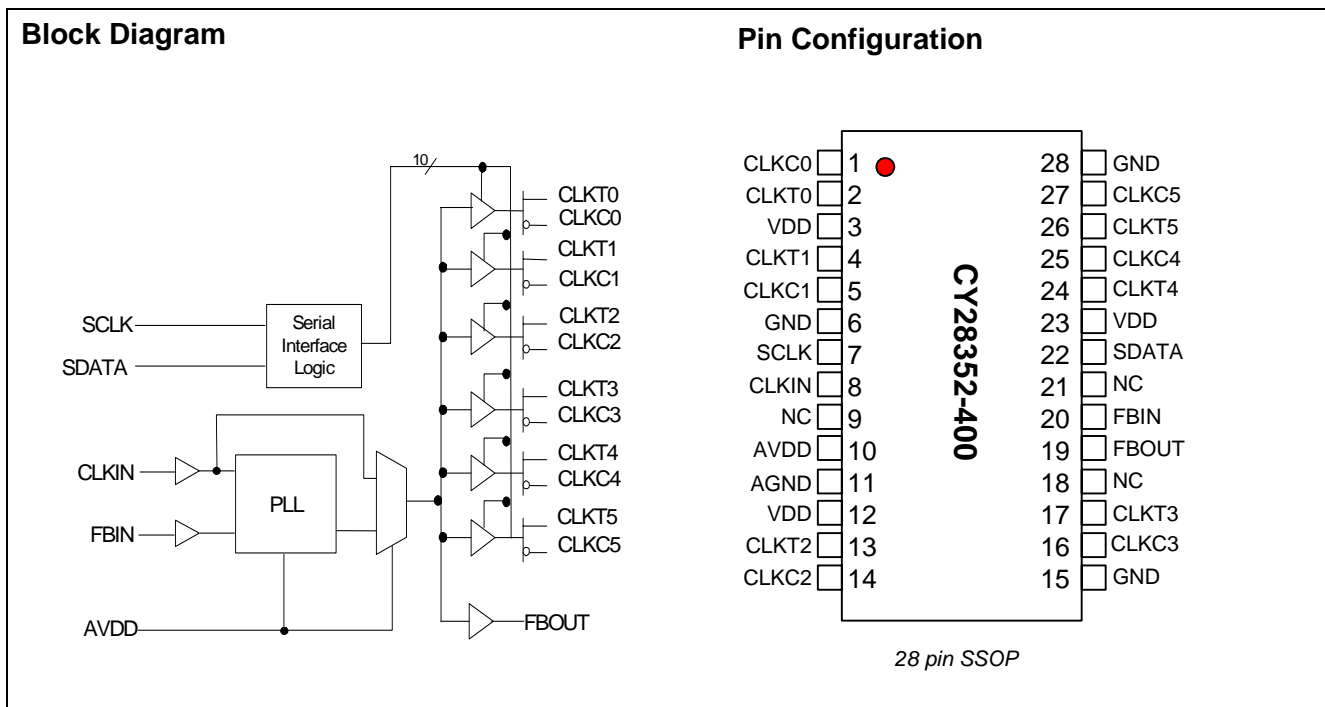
Block Diagram

10

CLKT0
CLKC0
CLKT1
CLKC1
CLKT2
CLKC2
CLKT3
CLKC3
CLKT4
CLKC4
CLKT5
CLKC5

SCLK
SDATA
Serial Interface Logic

CLKIN
FBIN
PLL
AVDD
FBOUT

Pin Configuration

| | | | |
|---|---|---|---|
| CLKC0 | 1 | 28 | GND |
| CLKT0 | 2 | 27 | CLKC5 |
| VDD | 3 | 26 | CLKT5 |
| CLKT1 | 4 | 25 | CLKC4 |
| CLKC1 | 5 | 24 | CLKT4 |
| GND | 6 | 23 | VDD |
| SCLK | 7 | 22 | SDATA |
| CLKIN | 8 | 21 | NC |
| NC | 9 | 20 | FBIN |
| AVDD | 10 | 19 | FBOUT |
| AGND | 11 | 18 | NC |
| VDD | 12 | 17 | CLKT3 |
| CLKT2 | 13 | 16 | CLKC3 |
| CLKC2 | 14 | 15 | GND |

CY28352-400

28 pin SSOP